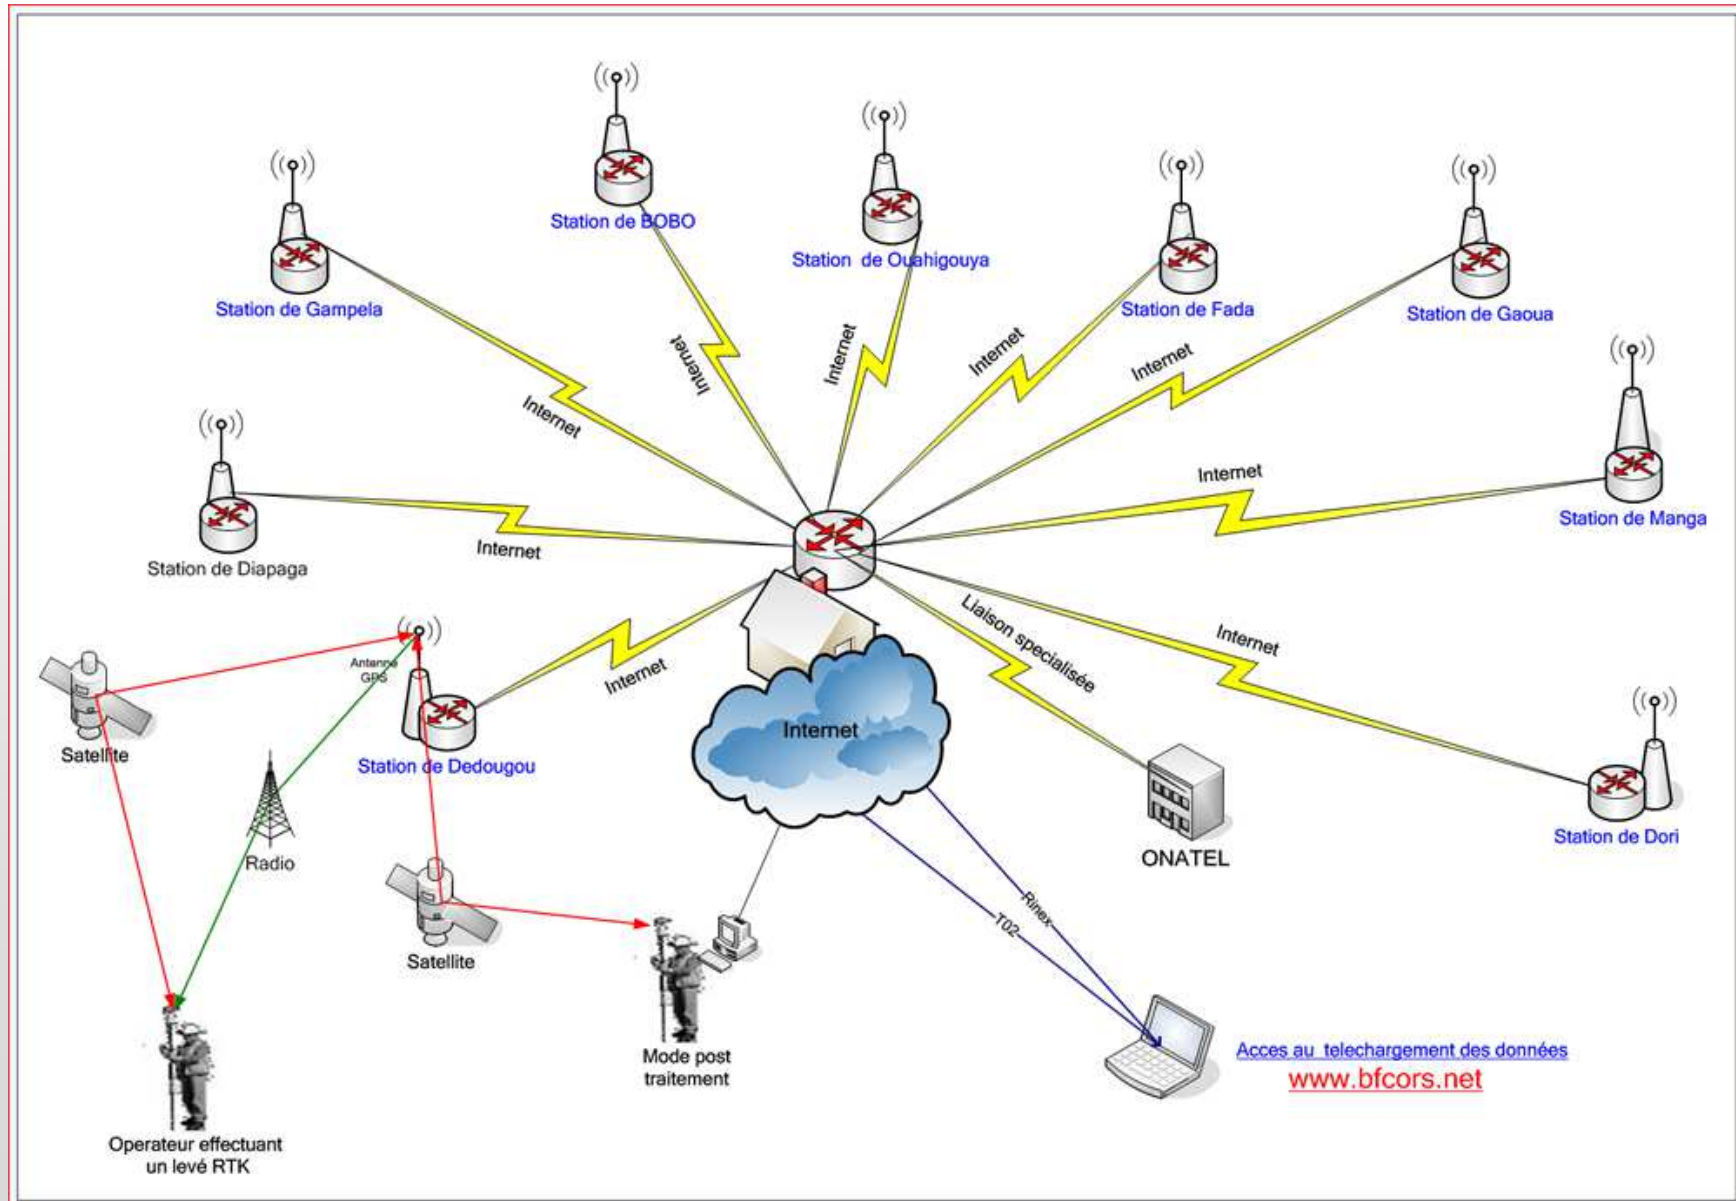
Station de BOBO

Station de Ouahigouya

Station de Gampela

Station de Fada

Station de Gaoua

Internet

Internet

Internet

Internet

Internet

Station de Manga

Internet

Station de Diapaga

Internet

Liaison specialisée

Internet

Antenne GPS

Internet

Satellite

Station de Dedougou

Internet

Radio

ONATEL

Station de Dori

Rinex

T02

Satellite

Mode post traitement

Acces au telechargement des données
www.bfcors.net

Operateur effectuant un levé RTK